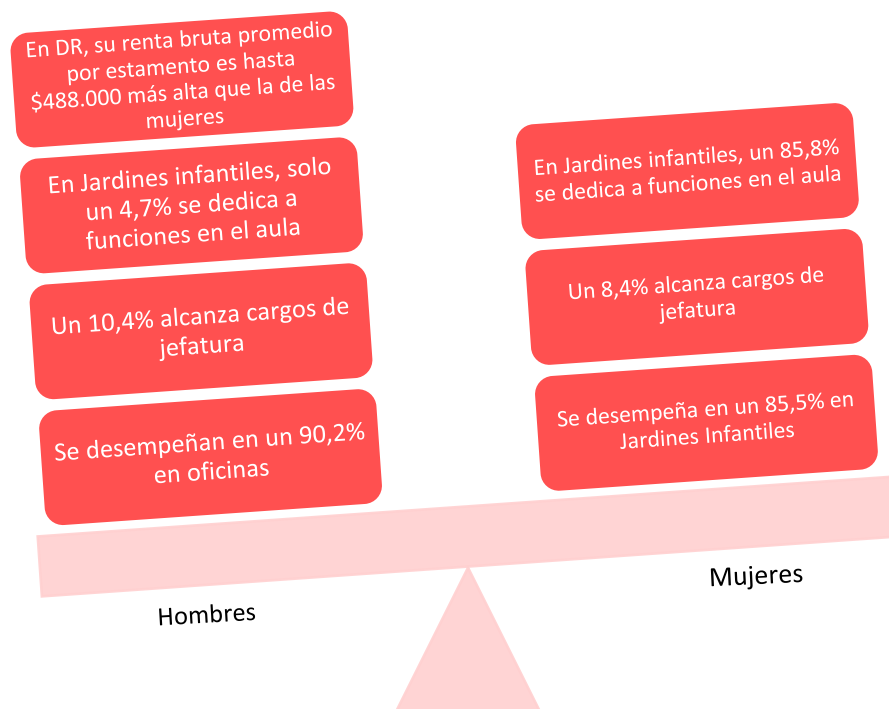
En DR, su renta bruta promedio por estamento es hasta $488.000 más alta que la de las mujeres

En Jardines infantiles, solo un 4,7% se dedica a funciones en el aula

Un 10,4% alcanza cargos de jefatura

Se desempeñan en un 90,2% en oficinas

En Jardines infantiles, un 85,8% se dedica a funciones en el aula

Un 8,4% alcanza cargos de jefatura

Se desempeña en un 85,5% en Jardines Infantiles

Hombres

Mujeres